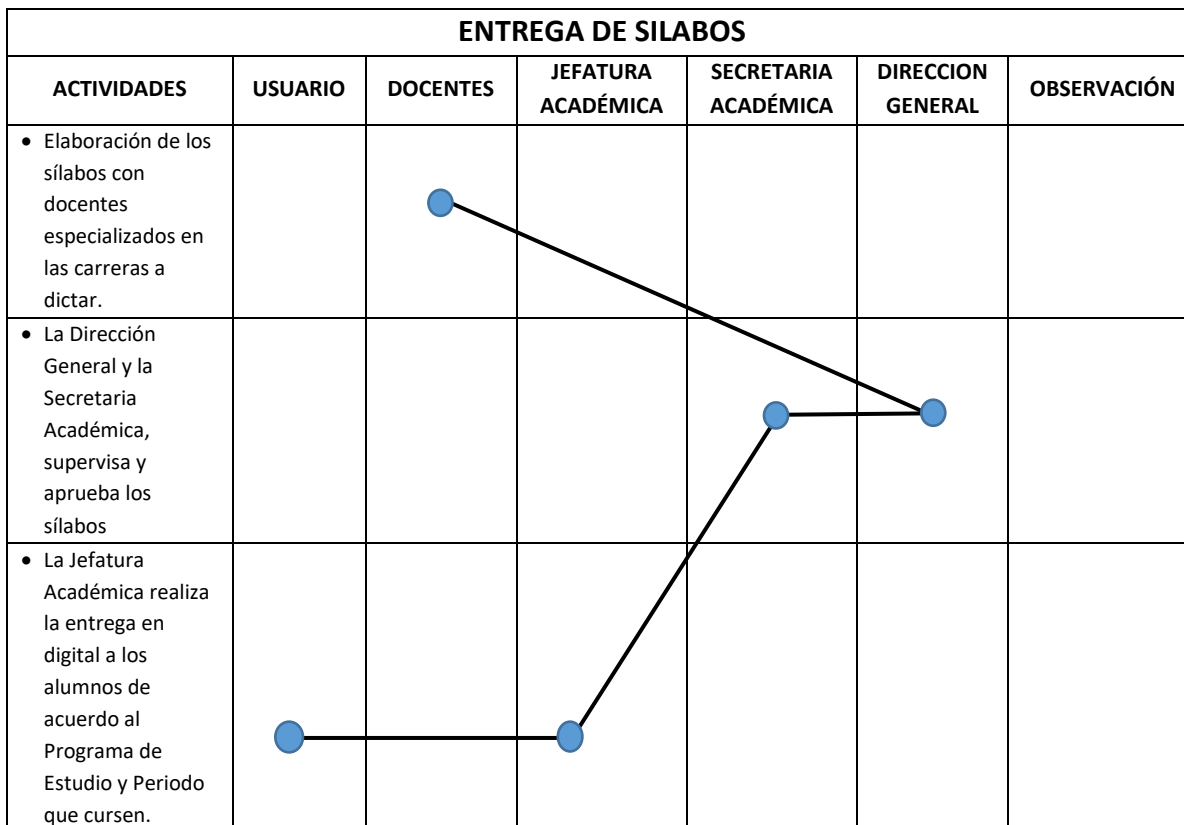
| ENTREGA DE SILABOS | | | | | | |
|---|---|---|---|---|---|---|
| ACTIVIDADES | USUARIO | DOCENTES | JEFATURA ACADÉMICA | SECRETARIA ACADÉMICA | DIRECCION GENERAL | OBSERVACIÓN |
| • Elaboración de los sílabos con docentes especializados en las carreras a dictar. | | | | | | |
| • La Dirección General y la Secretaria Académica, supervisa y aprueba los sílabos | | | | | | |
| • La Jefatura Académica realiza la entrega en digital a los alumnos de acuerdo al Programa de Estudio y Periodo que cursen. | | | | | | |